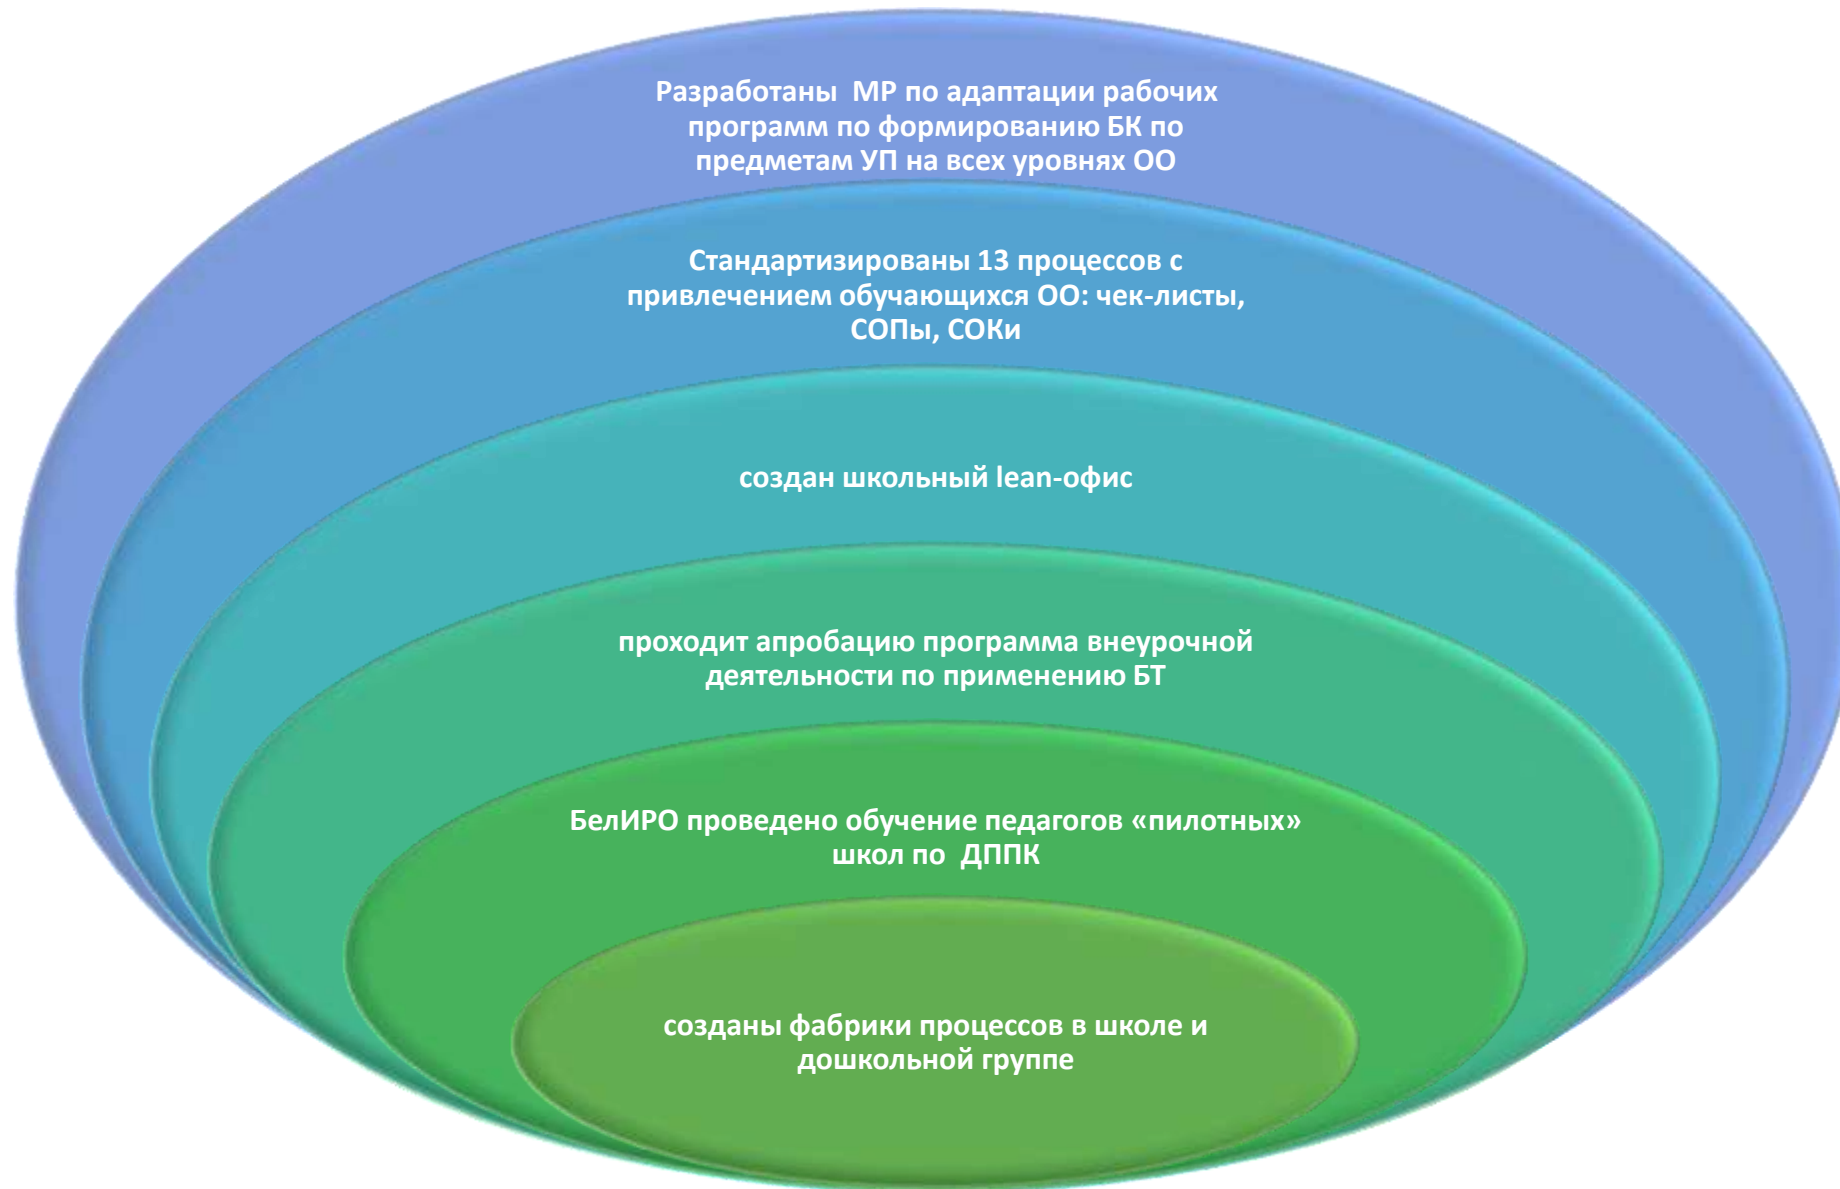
Разработаны МР по адаптации рабочих программ по формированию БК по предметам УП на всех уровнях ОО

Стандартизированы 13 процессов с привлечением обучающихся ОО: чек-листы, СОПы, СОКи

создан школьный lean-офис

проходит апробацию программа внеурочной деятельности по применению БТ

БелИРО проведено обучение педагогов «пилотных» школ по ДППК

созданы фабрики процессов в школе и дошкольной группе